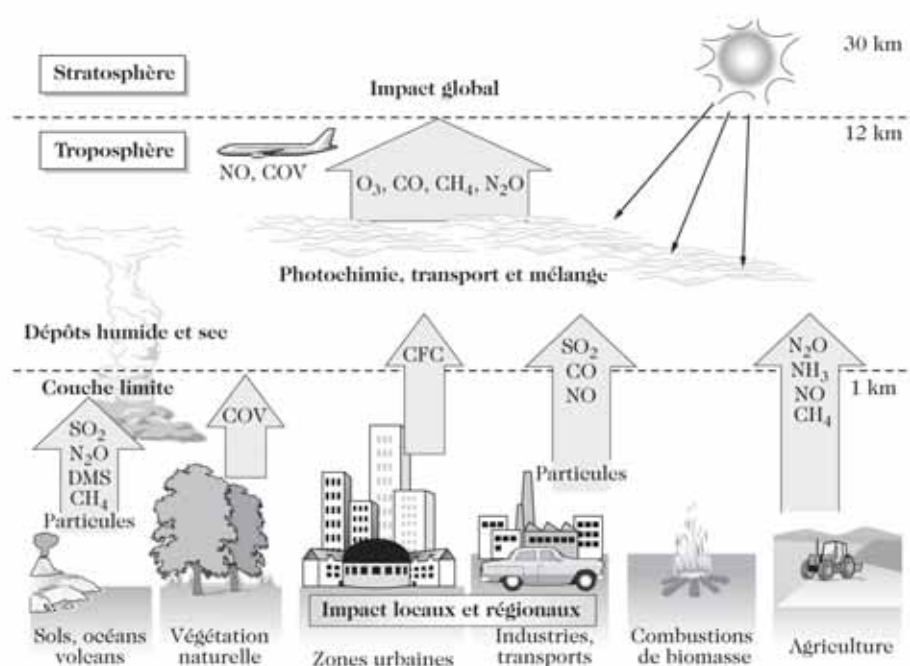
Stratosphère

30 km

Impact global

Troposphère

12 km

NO, COV

$O_3$, CO, $CH_4$, $N_2O$

Photochimie, transport et mélange

Dépôts humide et sec

Couche limite

1 km

$SO_2$
$N_2O$
DMS
$CH_4$
Particules

COV

CFC

$SO_2$
CO
NO

Particules

$N_2O$
$NH_3$
NO
$CH_4$

Impact locaux et régionaux

Sols, océans volcans

Végétation naturelle

Zones urbaines

Industries, transports

Combustions de biomasse

Agriculture